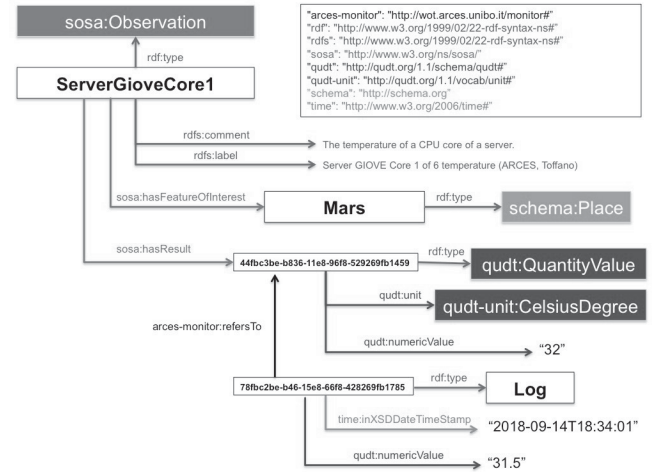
sosa:Observation

"arces-monitor": "http://wot.arces.unibo.it/monitor#"
"rdf": "http://www.w3.org/1999/02/22-rdf-syntax-ns#"
"rdfs": "http://www.w3.org/1999/02/22-rdf-syntax-ns#"
"sosa": "http://www.w3.org/ns/sosa/"
"qudt": "http://qudt.org/1.1/schema/qudt#"
"qudt-unit": "http://qudt.org/1.1/vocab/unit#"
"schema": "http://schema.org"
"time": "http://www.w3.org/2006/time#"

rdf:type

ServerGioveCore1

rdfs:comment
The temperature of a CPU core of a server.

rdfs:label
Server GIOVE Core 1 of 6 temperature (ARCES, Toffano)

sosa:hasFeatureOfInterest
Mars
rdf:type
schema:Place

sosa:hasResult
44fbc3be-b836-11e8-96f8-529269fb1459
rdf:type
qudt:QuantityValue

qudt:unit
qudt-unit:CelsiusDegree

arces-monitor:refersTo

qudt:numericValue
"32"

78fbc2be-b46-15e8-66f8-428269fb1785
rdf:type
Log

time:inXSDDateTimeStamp
"2018-09-14T18:34:01"

qudt:numericValue
"31.5"